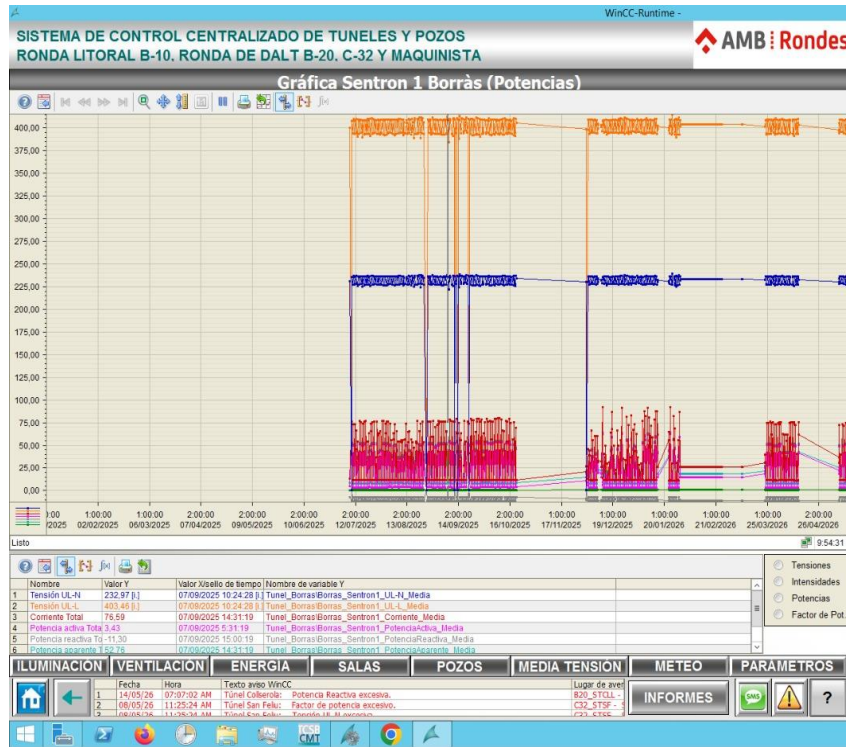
WinCC-Runtime -

SISTEMA DE CONTROL CENTRALIZADO DE TUNELES Y POZOS
RONDA LITORAL B-10, RONDA DE DALT B-20, C-32 Y MAQUINISTA

AMB | Rondes

Gráfica Sentron 1 Borràs (Potencias)

400,00
375,00
350,00
325,00
300,00
275,00
250,00
225,00
200,00
175,00
150,00
125,00
100,00
75,00
50,00
25,00
0,00

0:00 /2025 | 1:00:00 02/02/2025 | 1:00:00 06/03/2025 | 2:00:00 07/04/2025 | 2:00:00 09/05/2025 | 2:00:00 10/06/2025 | 2:00:00 12/07/2025 | 2:00:00 13/08/2025 | 2:00:00 14/09/2025 | 2:00:00 15/10/2025 | 1:00:00 17/11/2025 | 1:00:00 19/12/2025 | 1:00:00 20/01/2026 | 1:00:00 21/02/2026 | 1:00:00 25/03/2026 | 2:00:00 26/04/2026

Listo
9:54:31

| | Nombre | Valor Y | Valor X/sello de tiempo | Nombre de variable Y |
|---|---|---|---|---|
| 1 | Tensión UL-N | 232,97 [I.] | 07/09/2025 10:24:28 [I.] | Tunel_Borras\Borras_Sentron1_UL-N_Media |
| 2 | Tensión UL-L | 403,46 [I.] | 07/09/2025 10:24:28 [I.] | Tunel_Borras\Borras_Sentron1_UL-L_Media |
| 3 | Corriente Total | 76,59 | 07/09/2025 14:31:19 | Tunel_Borras\Borras_Sentron1_Corriente_Media |
| 4 | Potencia activa Total | 3,43 | 07/09/2025 5:31:19 | Tunel_Borras\Borras_Sentron1_PotenciaActiva_Media |
| 5 | Potencia reactiva To | -11,30 | 07/09/2025 15:00:19 | Tunel_Borras\Borras_Sentron1_PotenciaReactiva_Media |
| 6 | Potencia aparente T | 52,76 | 07/09/2025 14:31:19 | Tunel_Borras\Borras_Sentron1_PotenciaAparente_Media |

Tensiones
Intensidades
Potencias
Factor de Pot.

ILUMINACIÓN | VENTILACIÓN | ENERGIA | SALAS | POZOS | MEDIA TENSIÓN | METEO | PARÁMETROS

| | Fecha | Hora | Texto aviso WinCC | Lugar de aver |
|---|---|---|---|---|
| 1 | 14/05/26 | 07:07:02 AM | Túnel Collserola: Potencia Reactiva excesiva. | B20_STCLL - |
| 2 | 08/05/26 | 11:25:24 AM | Túnel San Feliu: Factor de potencia excesivo. | C32_STSF - |
| 3 | 08/05/26 | 11:25:24 AM | Túnel San Feliu: Tensión UL-N excesiva | C32_STSF |

INFORMES
SMS
?